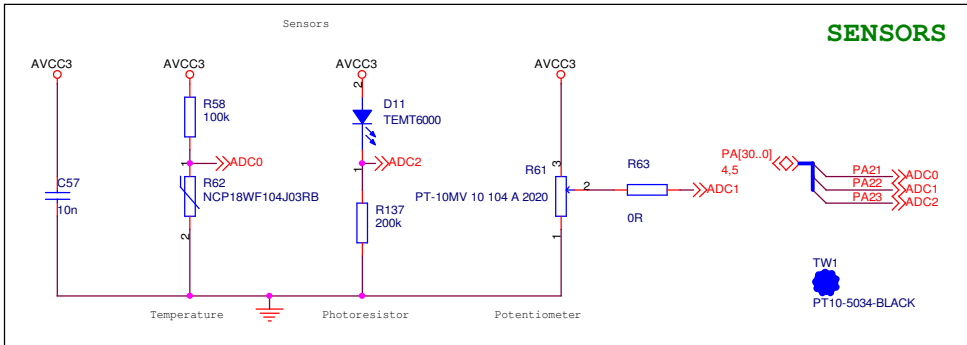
Sensors

SENSORS

AVCC3

AVCC3

AVCC3

AVCC3

R58
100k

D11
TEMT6000

2

1

ADC0

1

ADC2

3

R63

PA[30..0]
4,5

C57
10n

R62
NCP18WF104J03RB

R137
200k

R61
PT-10MV 10 104 A 2020

2

ADC1

PA21
PA22
PA23

ADC0
ADC1
ADC2

2

1

0R

TW1

PT10-5034-BLACK

Temperature

Photoresistor

Potentiometer